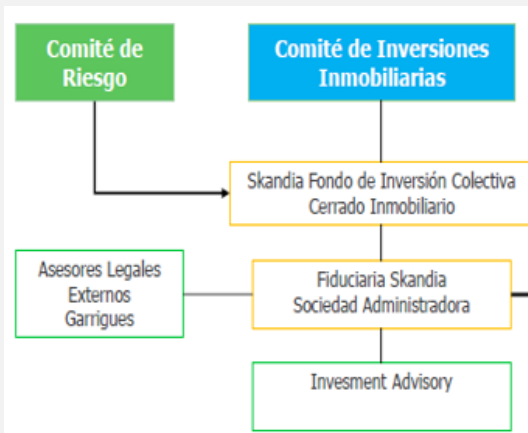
Comité de Riesgo

Comité de Inversiones Inmobiliarias

Skandia Fondo de Inversión Colectiva Cerrado Inmobiliario

Asesores Legales Externos Garrigues

Fiduciaria Skandia Sociedad Administradora

Invesment Advisory